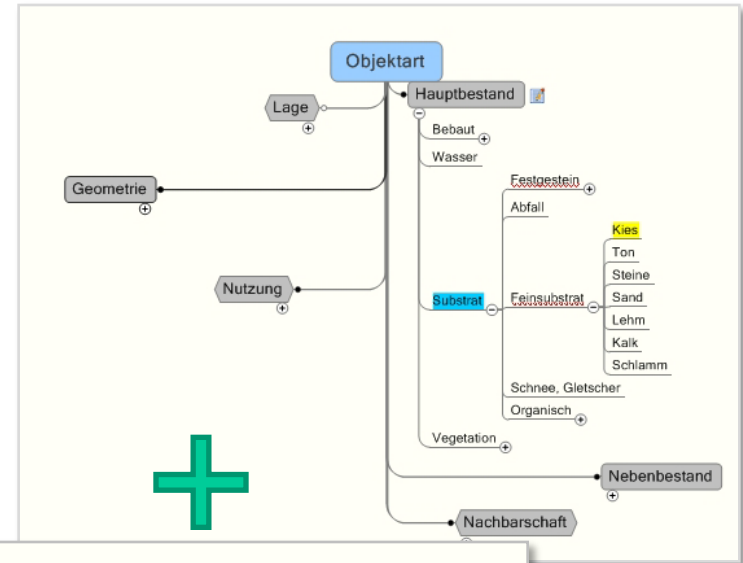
Objektart

Lage

Geometrie

Nutzung

Hauptbestand

Bebaut

Wasser

Festgestein

Abfall

Substrat

Feinsubstrat

Kies

Ton

Steine

Sand

Lehm

Kalk

Schlamm

Schnee, Gletscher

Organisch

Vegetation

Nebenbestand

Nachbarschaft